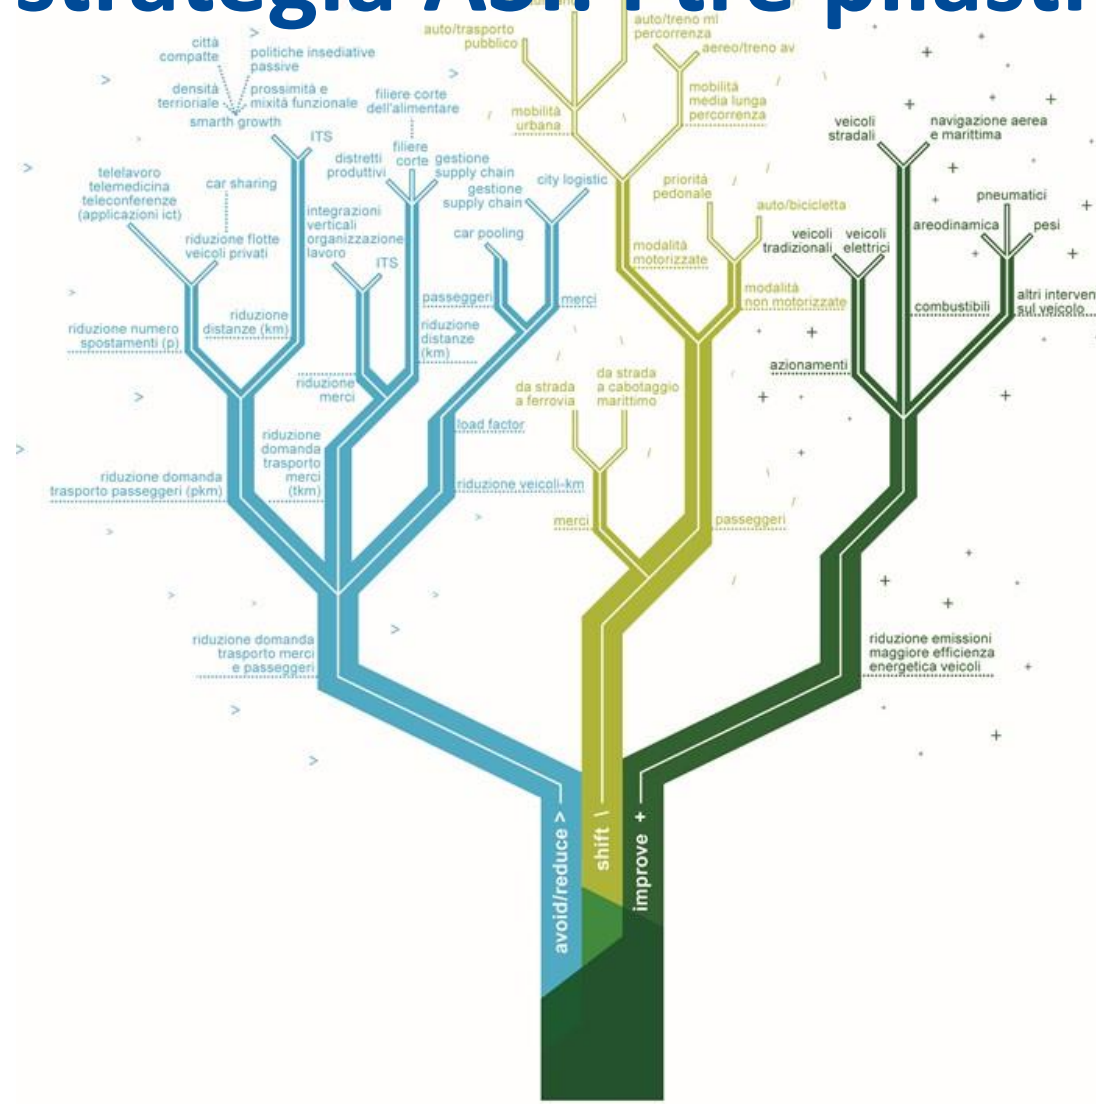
strategia ASI: i tre pilastri

città compatte
politiche insediative passive
densità terrioriale
prossimità e mixità funzionale
smarth growth
filiere corte dell'alimentare
auto/trasporto pubblico
auto/treno ml percorrenza
aereo/treno av
mobilità urbana
mobilità media lunga percorrenza
veicoli stradali
navigazione aerea e marittima
ITS
distretti produttivi
filiere corte
gestione supply chain
gestione supply chain
city logistic
priorità pedonale
telelavoro telemedicina teleconferenze (applicazioni ict)
car sharing
riduzione flotte veicoli privati
integrazioni verticali organizzazione lavoro
ITS
car pooling
auto/bicicletta
modalità motorizzate
veicoli tradizionali
veicoli elettrici
areodinamica
pneumatici
pesi
modalità non motorizzate
combustibili
altri interven sul veicolo
passeggeri
merci
riduzione numero spostamenti (p)
riduzione distanze (km)
riduzione distanze (km)
riduzione merci
azionamenti
da strada a ferrovia
da strada a cabotaggio marittimo
load factor
riduzione domanda trasporto merci (tkm)
riduzione domanda trasporto passeggeri (pkm)
riduzione veicoli-km
merci
passeggeri
riduzione domanda trasporto merci e passeggeri
riduzione emissioni maggiore efficienza energetica veicoli
avoid/reduce >
shift \
improve +